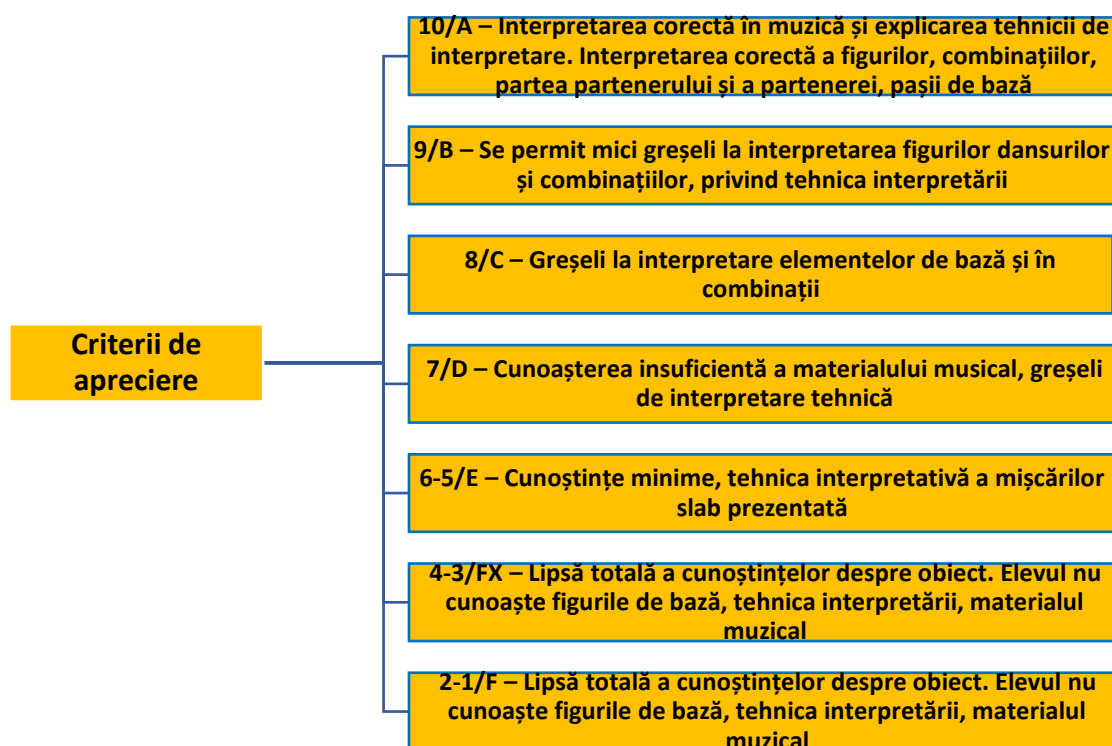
Criterii de apreciere

10/A – Interpretarea corectă în muzică și explicarea tehnicii de interpretare. Interpretarea corectă a figurilor, combinațiilor, partea partenerului și a partenerei, pașii de bază

9/B – Se permit mici greșeli la interpretarea figurilor dansurilor și combinațiilor, privind tehnica interpretării

8/C – Greșeli la interpretare elementelor de bază și în combinații

7/D – Cunoașterea insuficientă a materialului musical, greșeli de interpretare tehnică

6-5/E – Cunoștințe minime, tehnica interpretativă a mișcărilor slab prezentată

4-3/FX – Lipsă totală a cunoștințelor despre obiect. Elevul nu cunoaște figurile de bază, tehnica interpretării, materialul muzical

2-1/F – Lipsă totală a cunoștințelor despre obiect. Elevul nu cunoaște figurile de bază, tehnica interpretării, materialul muzical